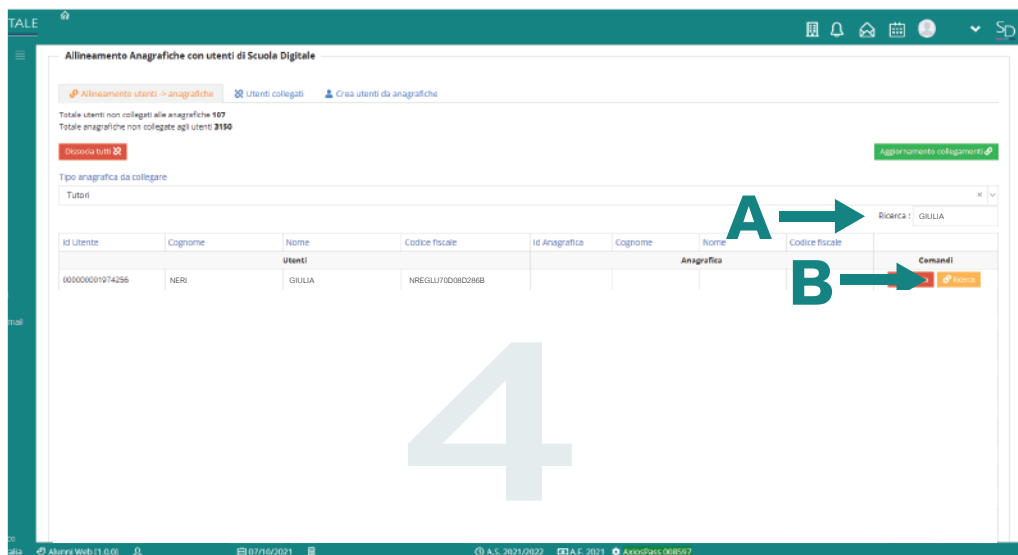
TALE

SD

Allineamento Anagrafiche con utenti di Scuola Digitale

Allineamento utenti -> anagrafiche | Utenti collegati | Crea utenti da anagrafiche

Totale utenti non collegati alle anagrafiche 107
Totale anagrafiche non collegate agli utenti 3150

Dissocia tutti

Aggiornamento collegamenti

Tipo anagrafica da collegare

Tutori

A

Ricerca : GIULIA

| Id Utente | Cognome | Nome | Codice fiscale | Id Anagrafica | Cognome | Nome | Codice fiscale | |
|---|---|---|---|---|---|---|---|---|
| Utenti | | | | Anagrafica | | | | Comandi |
| 000000001974256 | NERI | GIULIA | NREGLU70D08D286B | | | | | Ricerca |

B

4

mail

Alunni Web (1.0.0) | 07/10/2021 | A.S. 2021/2022 | A.F. 2021 | AxiosPass 008597